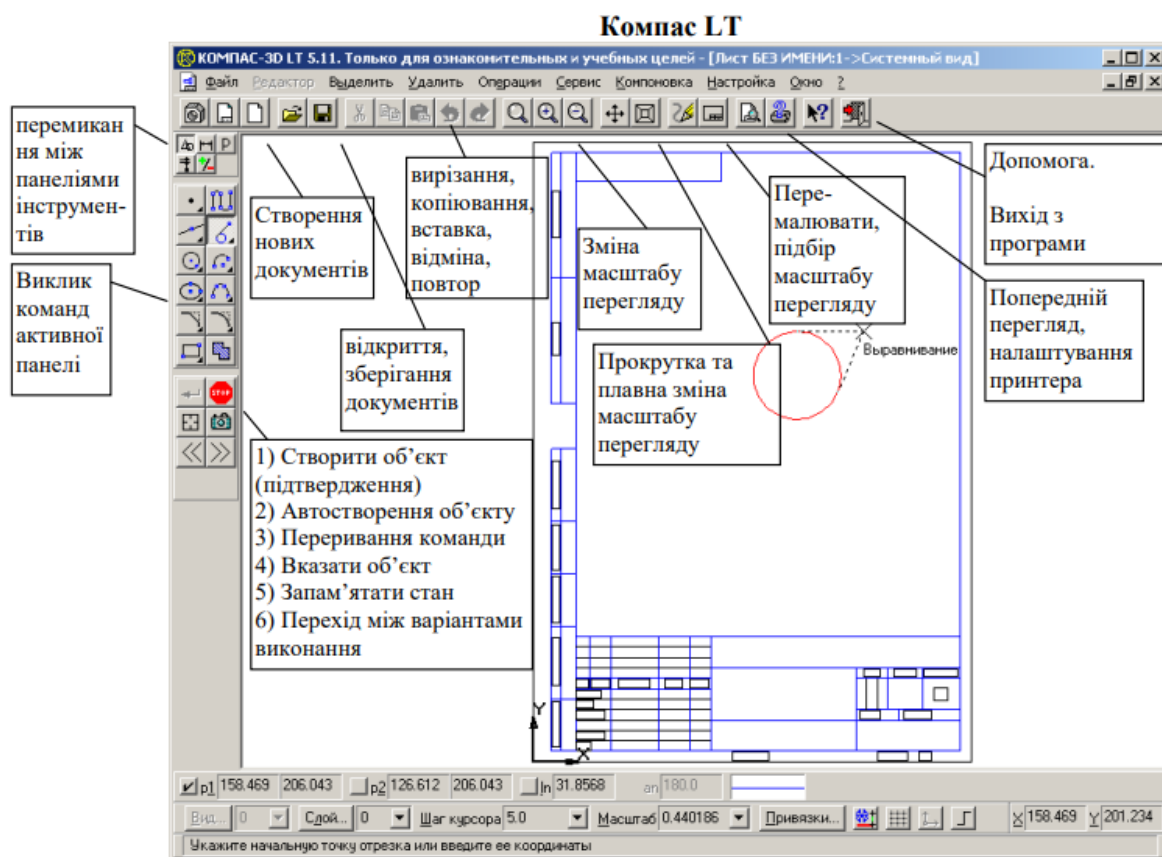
Компас LT

КОМПАС-3D LT 5.11. Только для ознакомительных и учебных целей - [Лист БЕЗ ИМЕНИ:1->Системный вид]

Файл Редактор Выделить Удалить Операции Сервис Компоновка Настройка Окно ?

перемикання між панелями інструментів

Виклик команд активної панелі

Створення нових документів

відкриття, зберігання документів

вирізання, копіювання, вставка, відміна, повтор

Зміна масштабу перегляду

Перемалювати, підбір масштабу перегляду

Допомога.

Вихід з програми

Попередній перегляд, налаштування принтера

Прокрутка та плавна зміна масштабу перегляду

Выравнивание

1) Створити об’єкт (підтвердження)
2) Автостворення об’єкту
3) Переривання команди
4) Вказати об’єкт
5) Запам’ятати стан
6) Перехід між варіантами виконання

STOP

Y
X

p1 158.469 206.043 p2 126.612 206.043 ln 31.8568 an 180.0

Вид... 0 Слой... 0 Шаг курсора 5.0 Масштаб 0.440186 Привязки... X 158.469 Y 201.234

Укажите начальную точку отрезка или введите ее координаты